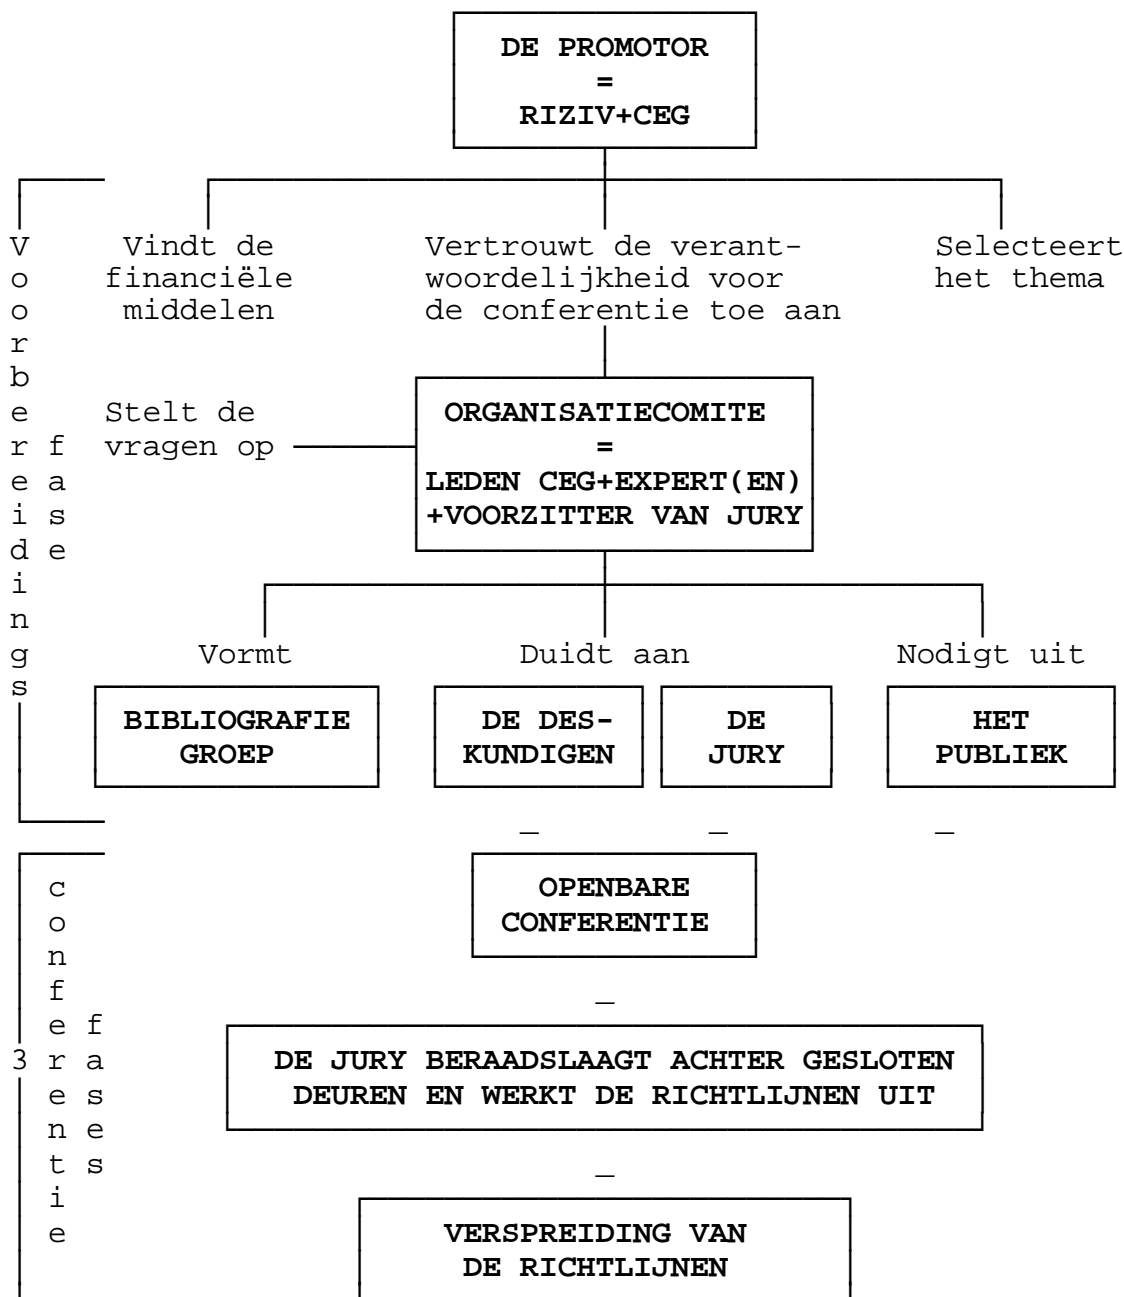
DE PROMOTOR
=
RIZIV+CEG

Vindt de financiële middelen

Vertrouwt de verantwoordelijkheid voor de conferentie toe aan

Selecteert het thema

Voorbereidings fase

Stelt de vragen op

ORGANISATIECOMITE
=
LEDEN CEG+EXPERT(EN)
+VOORZITTER VAN JURY

Vormt

Duidt aan

Nodigt uit

BIBLIOGRAFIE GROEP

DE DESKUNDIGEN

DE JURY

HET PUBLIEK

3 conferentie fases

OPENBARE CONFERENTIE

DE JURY BERAADSLAAGT ACHTER GESLOTEN DEUREN EN WERKT DE RICHTLIJNEN UIT

VERSPREIDING VAN DE RICHTLIJNEN